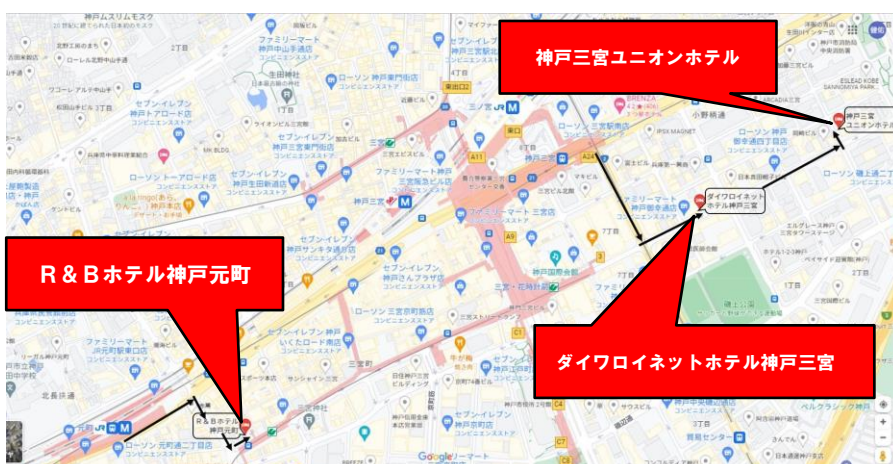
神戸三宮ユニオンホテル

R＆Bホテル神戸元町

ダイワロイネットホテル神戸三宮

神戸三宮ユニオンホテル

ダイワロイネットホテル神戸三宮

R＆Bホテル神戸元町

神戸ムスリムモスク
セブン-イレブン 神戸中山手通店
ファミリーマート 神戸中山手通店
ローソン 神戸東門街店
生田神社
セブン-イレブン 神戸トアロード店
ローソン トアロード店
セブン-イレブン 神戸生田新道店
セブン-イレブン 神戸三宮店
ファミリーマート 神戸三宮店
ファミリーマート 三宮店
ローソン 三宮駅前店
ローソン 神戸御幸通四丁目店
ローソン 磯上通二丁目店
セブン-イレブン 神戸サンキタ通り店
セブン-イレブン 神戸さんプラザ店
セブン-イレブン 神戸三宮東店
ローソン 三宮中央通店
セブン-イレブン 神戸いくたロード店
ファミリーマート 元町駅東口店
ローソン 元町通二丁目店
セブン-イレブン 神戸京町店
神戸国際会館
三宮・花時計前
三宮神社
小野柄通
北長狭通
元町
三宮
Google